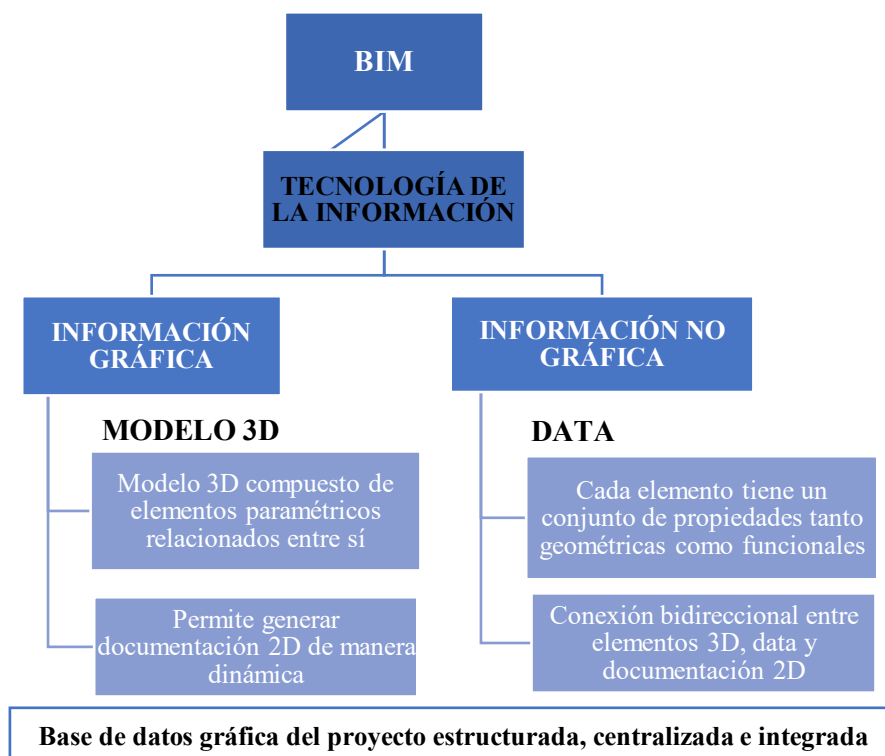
BIM

TECNOLOGÍA DE LA INFORMACIÓN

INFORMACIÓN GRÁFICA

MODELO 3D

Modelo 3D compuesto de elementos paramétricos relacionados entre sí

Permite generar documentación 2D de manera dinámica

INFORMACIÓN NO GRÁFICA

DATA

Cada elemento tiene un conjunto de propiedades tanto geométricas como funcionales

Conexión bidireccional entre elementos 3D, data y documentación 2D

Base de datos gráfica del proyecto estructurada, centralizada e integrada